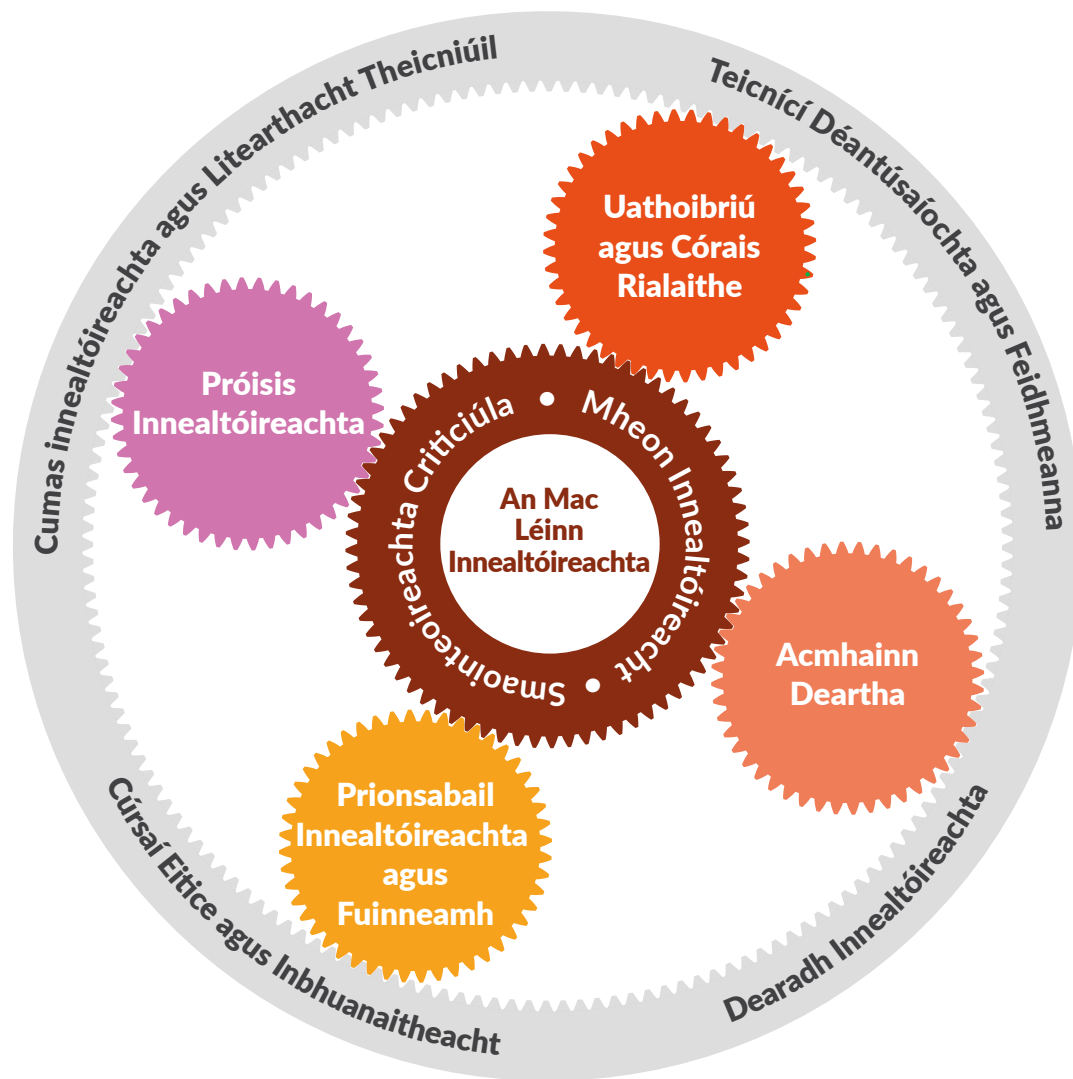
Cumas innealtóireachta agus Litearthacht Theicniúil

Teicnící Déantúsaíochta agus Feidhmeanna

Uathoibriú agus Córais Rialaithe

Próisis Innealtóireachta

Smaointeoireachta Criticiúla • Mheon Innealtóireacht •

An Mac Léinn Innealtóireachta

Acmhainn Deartha

Prionsabail Innealtóireachta agus Fuinneamh

Cúrsaí Eitice agus Inbhuanaitheacht

Dearadh Innealtóireachta